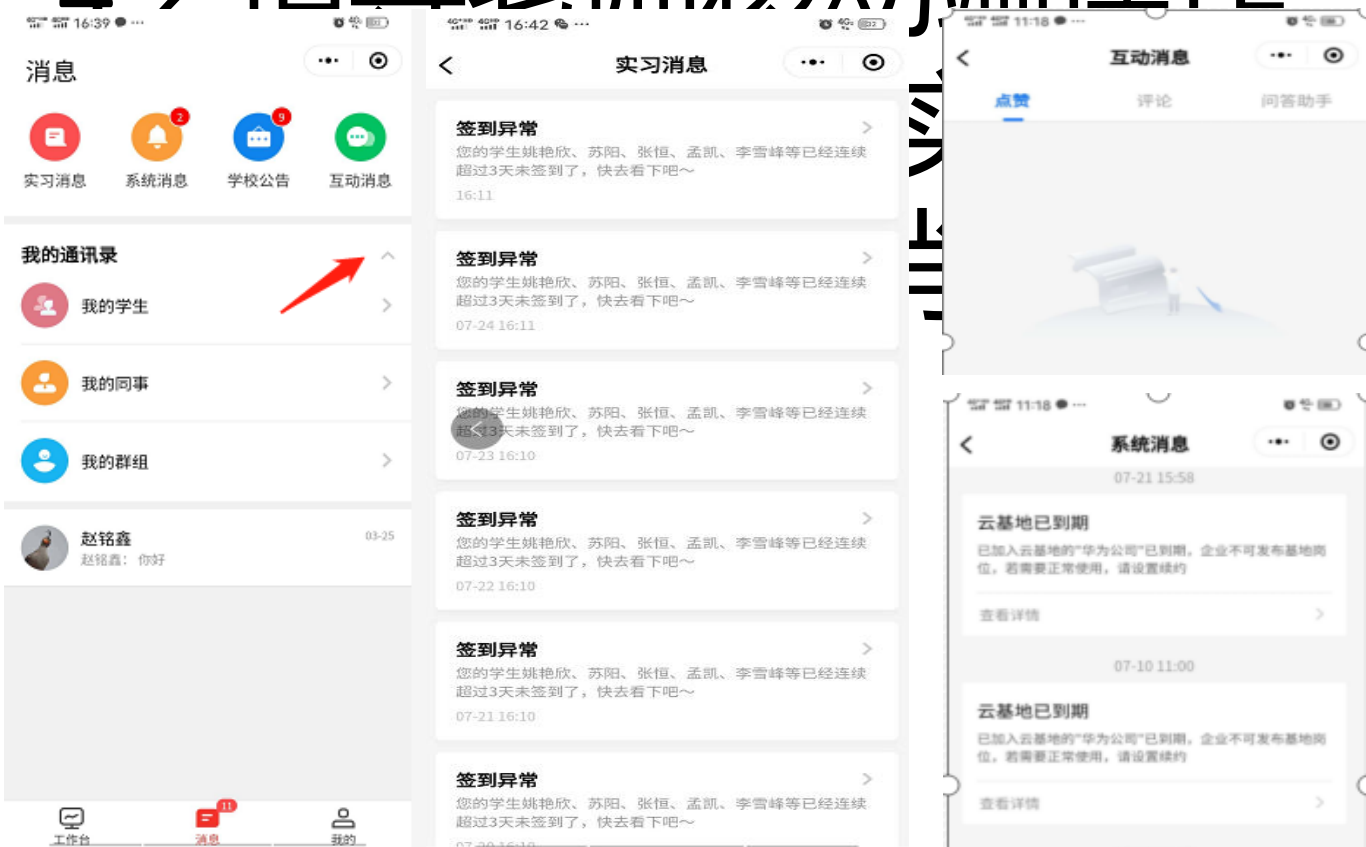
16:39

消息

实习消息
2
系统消息
9
学校公告
互动消息

我的通讯录
我的学生
我的同事
我的群组

赵铭鑫 03-25
赵铭鑫：你好

工作台
11
消息
我的

16:42
实习消息

签到异常
您的学生姚艳欣、苏阳、张恒、孟凯、李雪峰等已经连续超过3天未签到了，快去看下吧～
16:11

签到异常
您的学生姚艳欣、苏阳、张恒、孟凯、李雪峰等已经连续超过3天未签到了，快去看下吧～
07-24 16:11

签到异常
您的学生姚艳欣、苏阳、张恒、孟凯、李雪峰等已经连续超过3天未签到了，快去看下吧～
07-23 16:10

签到异常
您的学生姚艳欣、苏阳、张恒、孟凯、李雪峰等已经连续超过3天未签到了，快去看下吧～
07-22 16:10

签到异常
您的学生姚艳欣、苏阳、张恒、孟凯、李雪峰等已经连续超过3天未签到了，快去看下吧～
07-21 16:10

签到异常
您的学生姚艳欣、苏阳、张恒、孟凯、李雪峰等已经连续超过3天未签到了，快去看下吧～
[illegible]

11:18
互动消息
点赞 评论 问答助手

11:18
系统消息
07-21 15:58
云基地已到期
已加入云基地的"华为公司"已到期，企业不可发布基地岗位，若需要正常使用，请设置续约
查看详情

07-10 11:00
云基地已到期
已加入云基地的"华为公司"已到期，企业不可发布基地岗位，若需要正常使用，请设置续约
查看详情